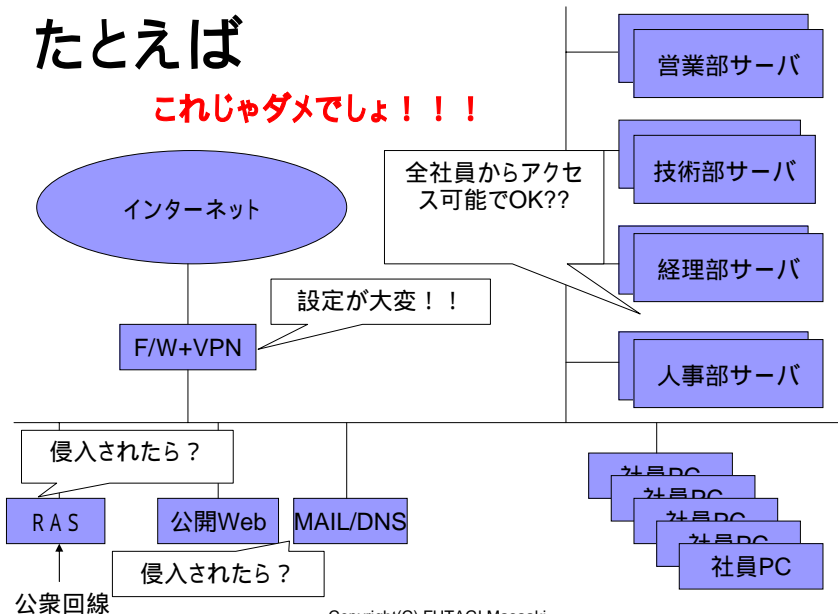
たとえば

これじゃダメでしょ！！！

インターネット

設定が大変！！

F/W+VPN

全社員からアクセス可能でOK??

営業部サーバ

技術部サーバ

経理部サーバ

人事部サーバ

侵入されたら？

RAS

公開Web

MAIL/DNS

侵入されたら？

公衆回線

社員PC

社員PC

社員PC

社員PC

社員PC

Copyright(C) FUTAGI Masaaki